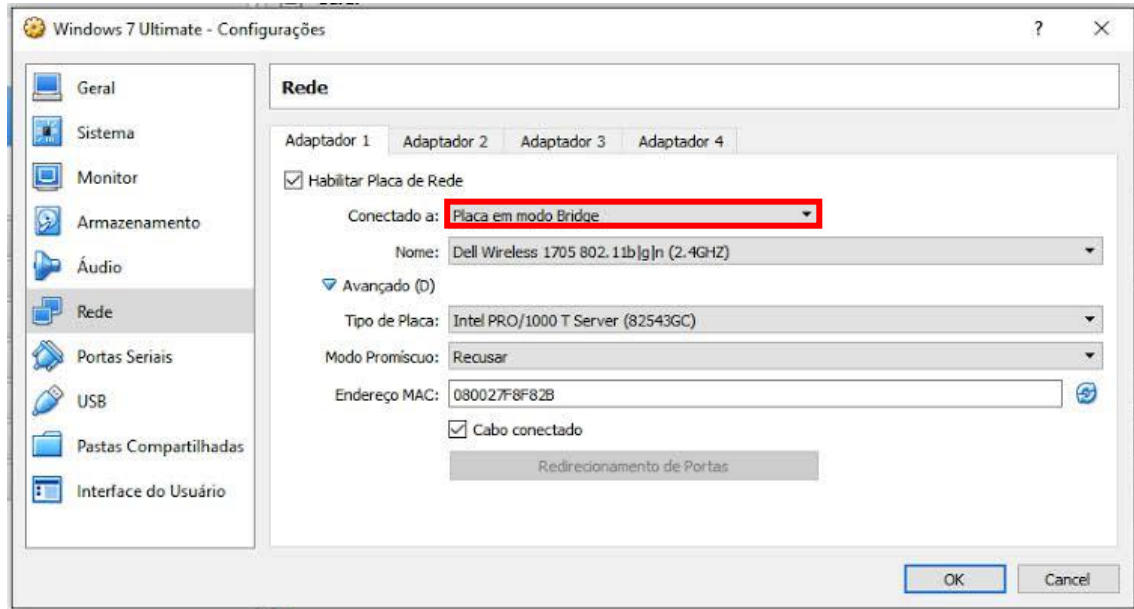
Windows 7 Ultimate - Configurações

?

Geral
Sistema
Monitor
Armazenamento
Áudio
Rede
Portas Seriais
USB
Pastas Compartilhadas
Interface do Usuário

Rede

Adaptador 1 | Adaptador 2 | Adaptador 3 | Adaptador 4

Habilitar Placa de Rede

Conectado a: Placa em modo Bridge

Nome: Dell Wireless 1705 802.11b|g|n (2.4GHZ)

Avançado (D)

Tipo de Placa: Intel PRO/1000 T Server (82543GC)

Modo Promíscuo: Recusar

Endereço MAC: 080027F8F82B

Cabo conectado

Redirecionamento de Portas

OK

Cancel